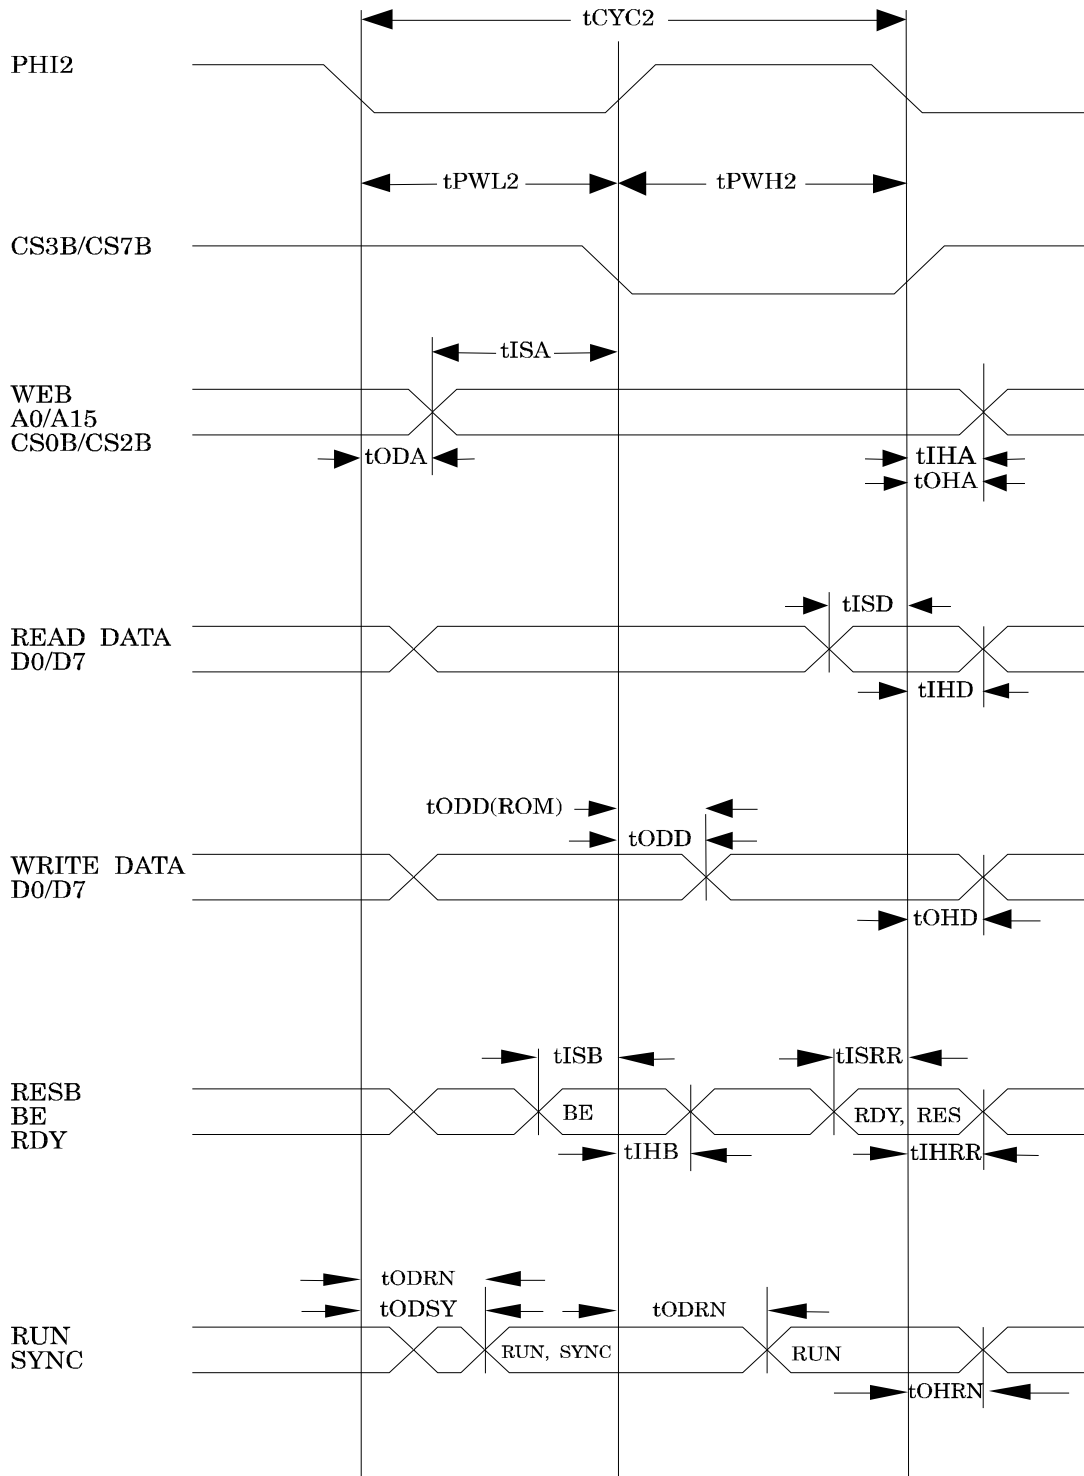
tCYC2

PHI2

tPWL2

tPWH2

CS3B/CS7B

tISA

WEB
A0/A15
CS0B/CS2B

tODA

tIHA
tOHA

tISD

READ DATA
D0/D7

tIHD

tODD(ROM)
tODD

WRITE DATA
D0/D7

tOHD

tISB

tISRR

RESB
BE
RDY

BE

RDY, RES

tIHB

tIHRR

tODRN
tODSY

tODRN

RUN
SYNC

RUN, SYNC

RUN

tOHRN